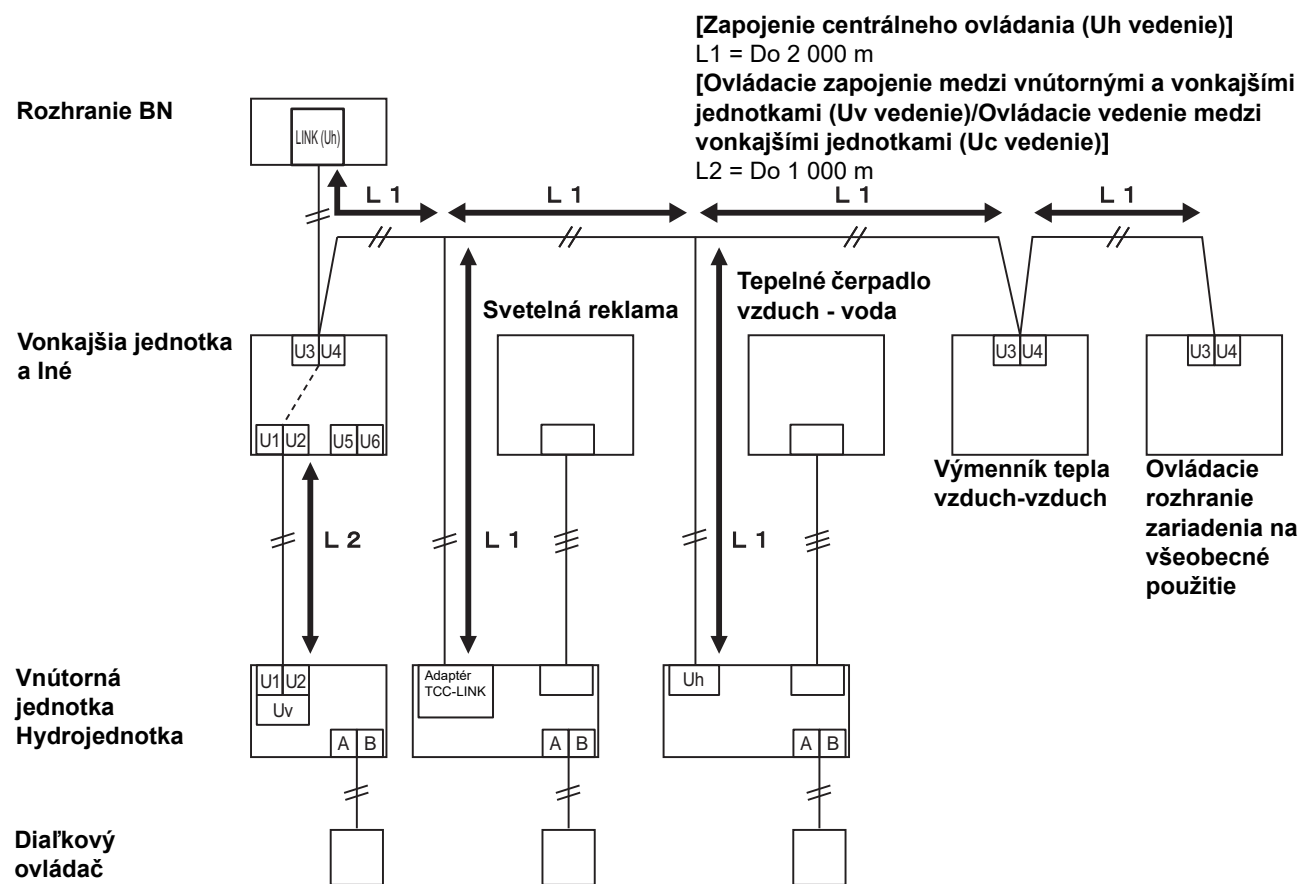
**[Zapojenie centrálneho ovládania (Uh vedenie)]**
L1 = Do 2 000 m
**[Ovládacie zapojenie medzi vnútornými a vonkajšími jednotkami (Uv vedenie)/Ovládacie vedenie medzi vonkajšími jednotkami (Uc vedenie)]**
L2 = Do 1 000 m

Rozhranie BN

LINK (Uh)

L 1
L 1
L 1
L 1

Svetelná reklama

Tepelné čerpadlo vzduch - voda

Vonkajšia jednotka a Iné

U3 U4
U1 U2
U5 U6

U3 U4
U3 U4

Výmenník tepla vzduch-vzduch

Ovládacie rozhranie zariadenia na všeobecné použitie

L 2
L 1
L 1

Vnútorná jednotka Hydrojednotka

U1 U2
Uv
A B

Adaptér TCC-LINK
A B

Uh
A B

Diaľkový ovládač